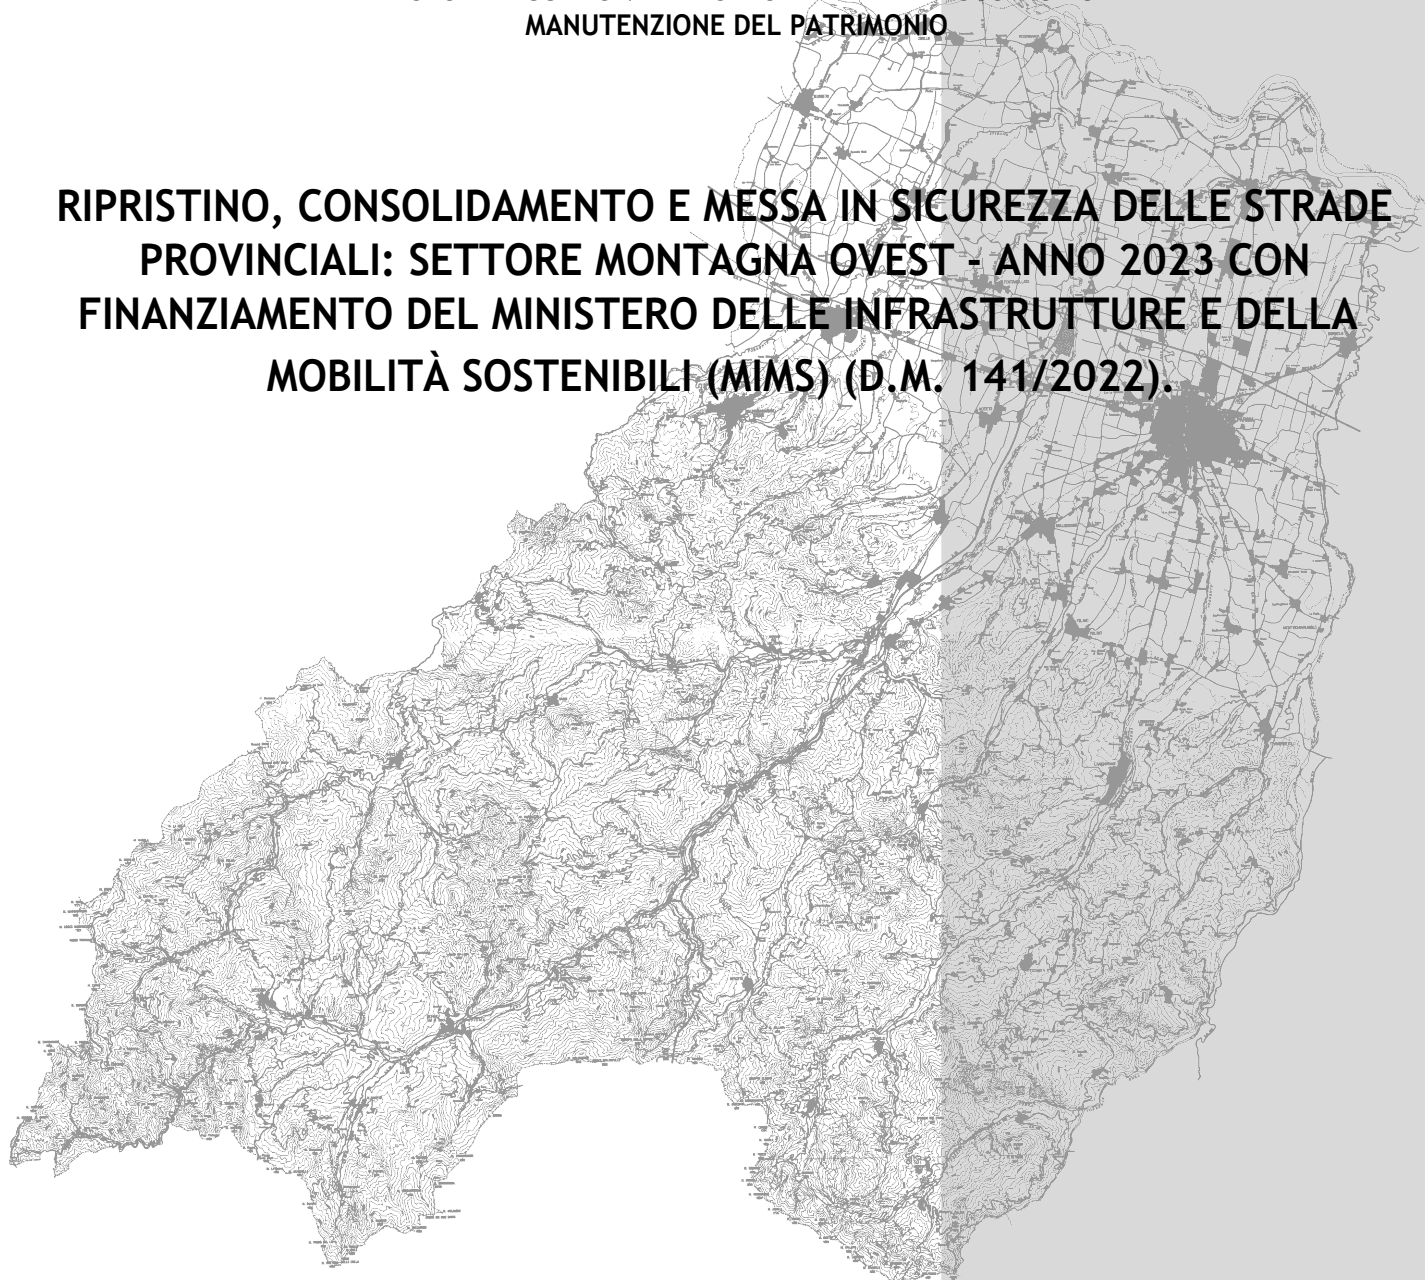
MANUTENZIONE DEL PATRIMONIO

RIPRISTINO, CONSOLIDAMENTO E MESSA IN SICUREZZA DELLE STRADE PROVINCIALI: SETTORE MONTAGNA OVEST - ANNO 2023 CON FINANZIAMENTO DEL MINISTERO DELLE INFRASTRUTTURE E DELLA MOBILITÀ SOSTENIBILI (MIMS) (D.M. 141/2022).